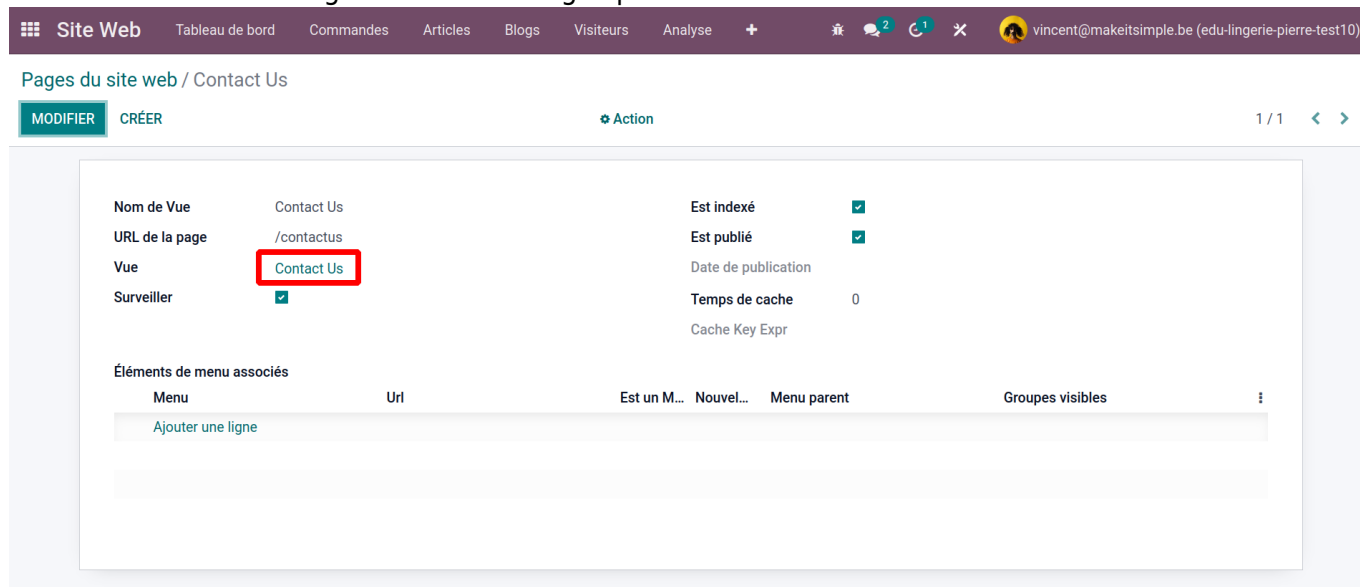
Site Web Tableau de bord Commandes Articles Blogs Visiteurs Analyse + 2 1 vincent@makeitsimple.be (edu-lingerie-pierre-test10)

Pages du site web / Contact Us

MODIFIER CRÉER Action 1 / 1

| Nom de Vue | Contact Us | Est indexé | ☑ |
|---|---|---|---|
| URL de la page | /contactus | Est publié | ☑ |
| Vue | Contact Us | Date de publication | |
| Surveiller | ☑ | Temps de cache | 0 |
| | | Cache Key Expr | |

Éléments de menu associés

| Menu | Url | Est un M... | Nouvel... | Menu parent | Groupes visibles |
|---|---|---|---|---|---|
| Ajouter une ligne | | | | | |